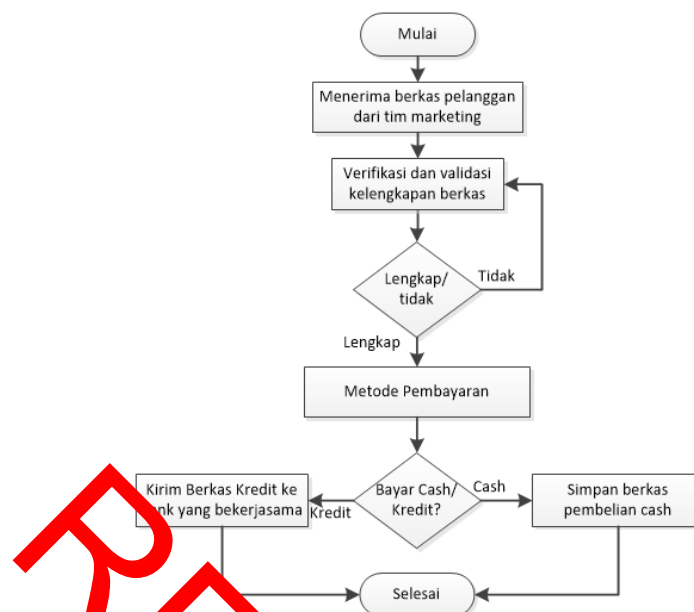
Mulai

Menerima berkas pelanggan dari tim marketing

Verifikasi dan validasi kelengkapan berkas

Lengkap/ tidak

Tidak

Lengkap

Metode Pembayaran

Bayar Cash/ Kredit?

Cash

Kredit

Kirim Berkas Kredit ke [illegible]nk yang bekerjasama

Simpan berkas pembelian cash

Selesai

RE